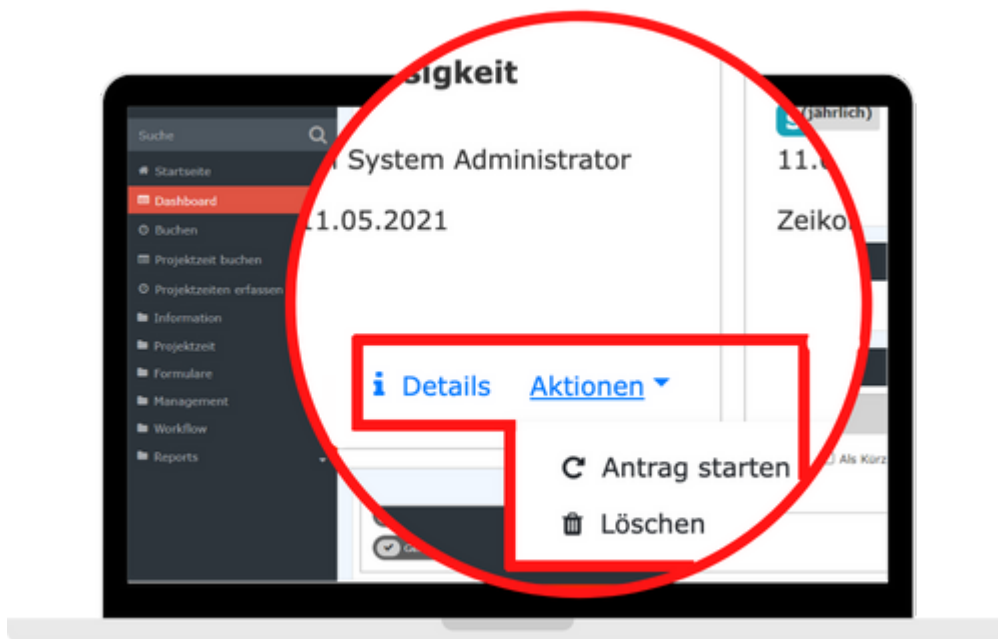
Suche
Startseite
Dashboard
Buchen
Projektzeit buchen
Projektzeiten erfassen
Information
Projektzeit
Formulare
Management
Workflow
Reports

sigkeit
System Administrator
11.05.2021

(jährlich)
11.
Zeiko

Details
Aktionen
Antrag starten
Löschen

Als Kürz